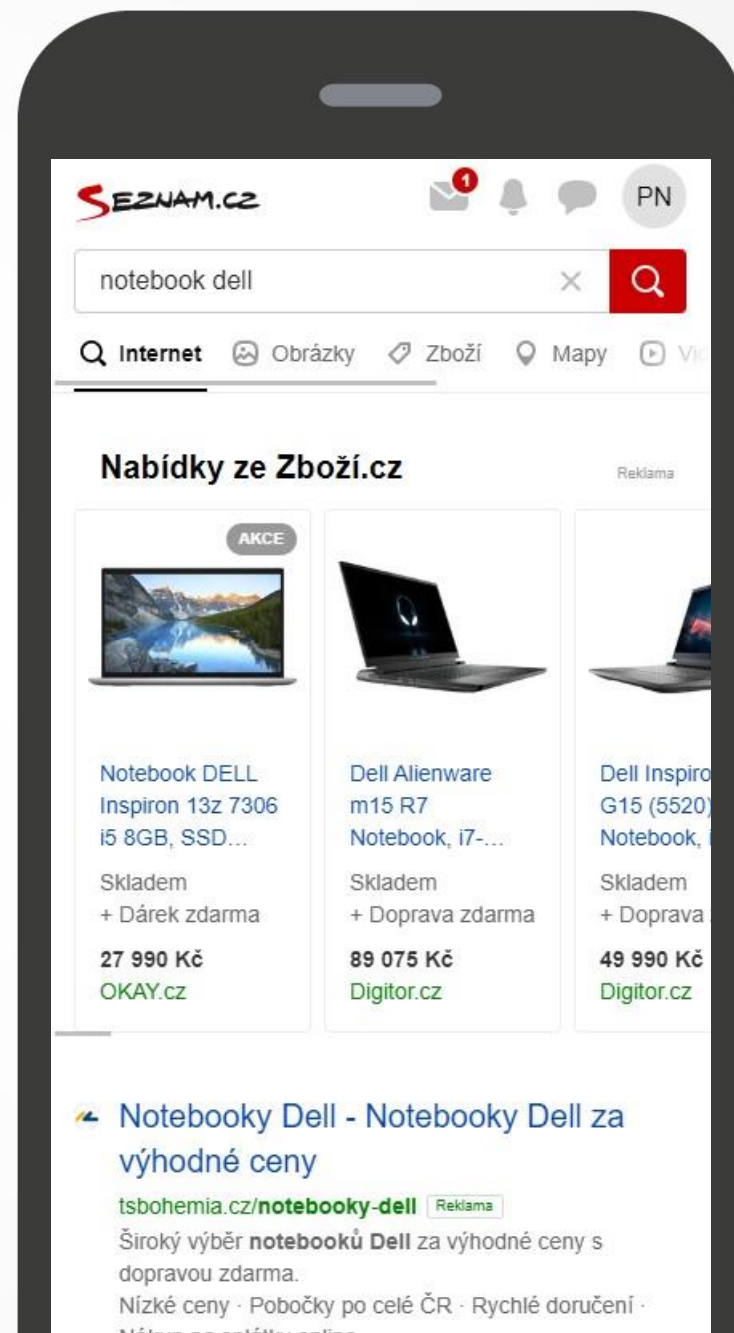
SEZNAM.CZ

1

PN

notebook dell

Internet Obrázky Zboží Mapy Vi

Nabídky ze Zboží.cz

Reklama

AKCE

Notebook DELL Inspiron 13z 7306 i5 8GB, SSD…
Skladem
+ Dárek zdarma
27 990 Kč
OKAY.cz

Dell Alienware m15 R7 Notebook, i7-…
Skladem
+ Doprava zdarma
89 075 Kč
Digitor.cz

Dell Inspiro G15 (5520) Notebook, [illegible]
Skladem
+ Doprava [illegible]
49 990 Kč
Digitor.cz

Notebooky Dell - Notebooky Dell za výhodné ceny

tsbohemia.cz/notebooky-dell Reklama

Široký výběr notebooků Dell za výhodné ceny s dopravou zdarma.

Nízké ceny · Pobočky po celé ČR · Rychlé doručení · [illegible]